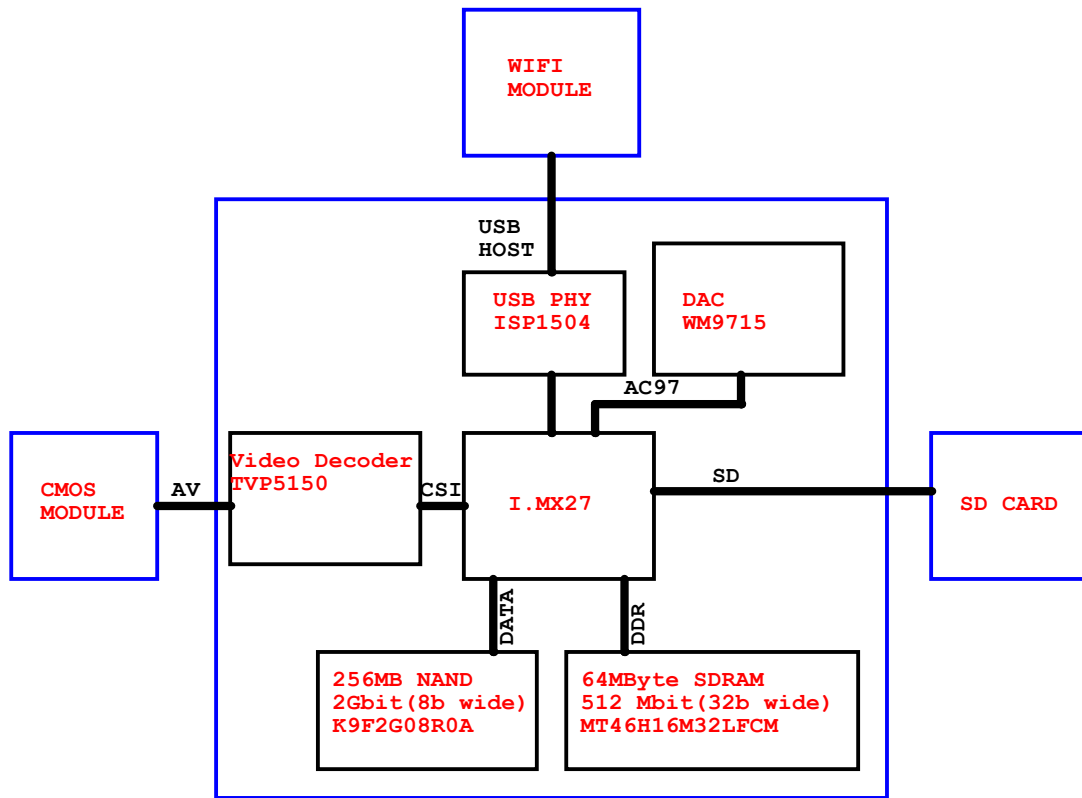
WIFI
MODULE

USB
HOST

USB PHY
ISP1504

DAC
WM9715

AC97

CMOS
MODULE

AV

Video Decoder
TVP5150

CSI

I.MX27

SD

SD CARD

DATA

DDR

256MB NAND
2Gbit(8b wide)
K9F2G08R0A

64MByte SDRAM
512 Mbit(32b wide)
MT46H16M32LFCM